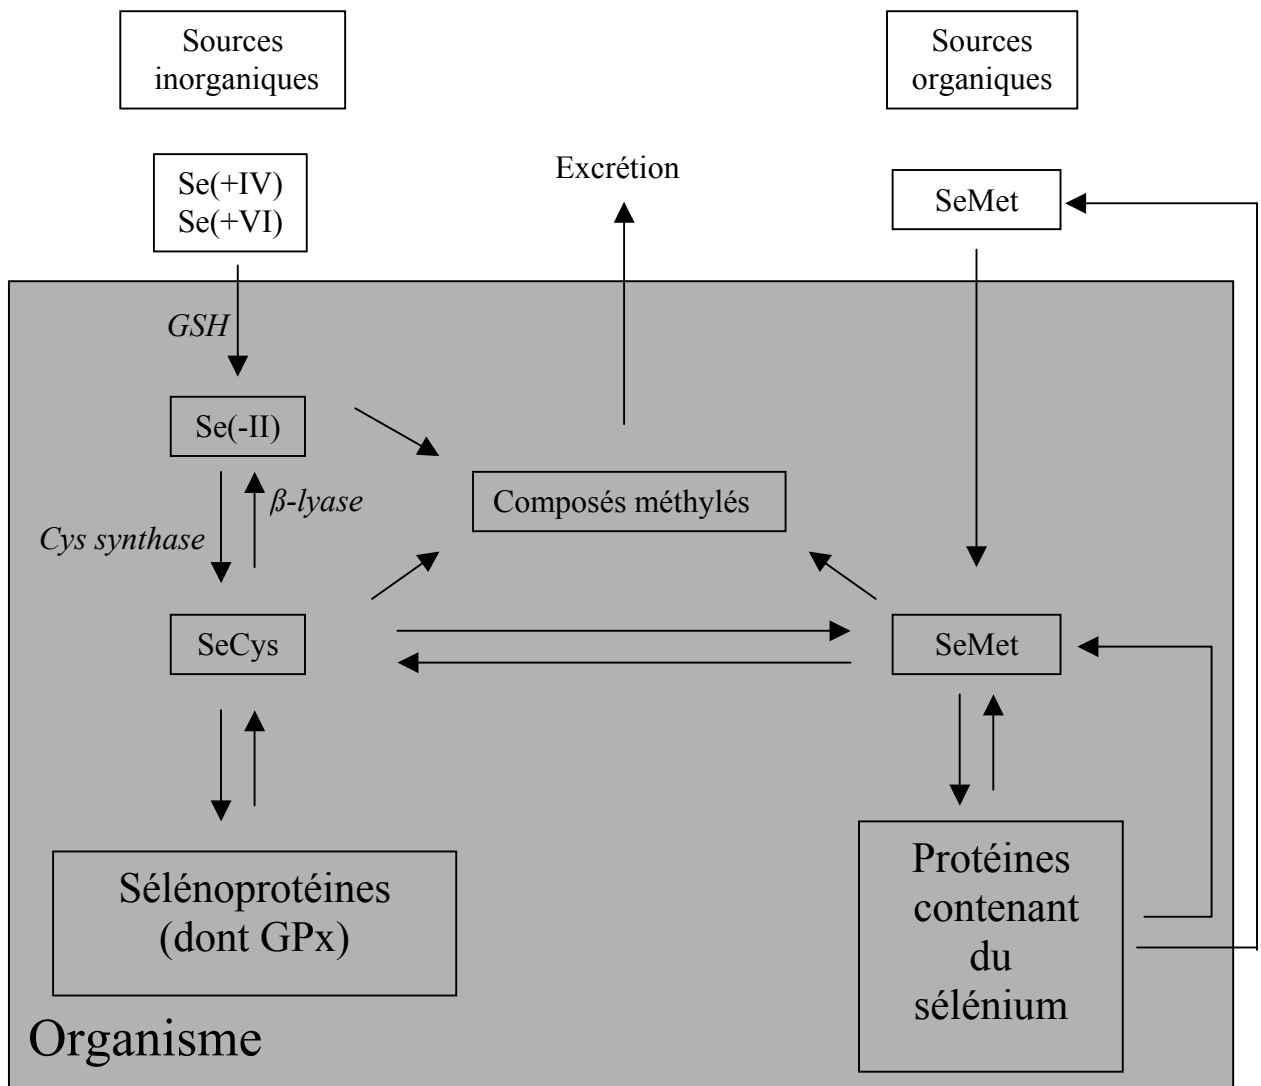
Sources inorganiques

Sources organiques

Se(+IV)
Se(+VI)

Excrétion

SeMet

GSH

Se(-II)

β-lyase

Cys synthase

Composés méthylés

SeCys

SeMet

Sélénoprotéines (dont GPx)

Protéines contenant du sélénium

Organisme